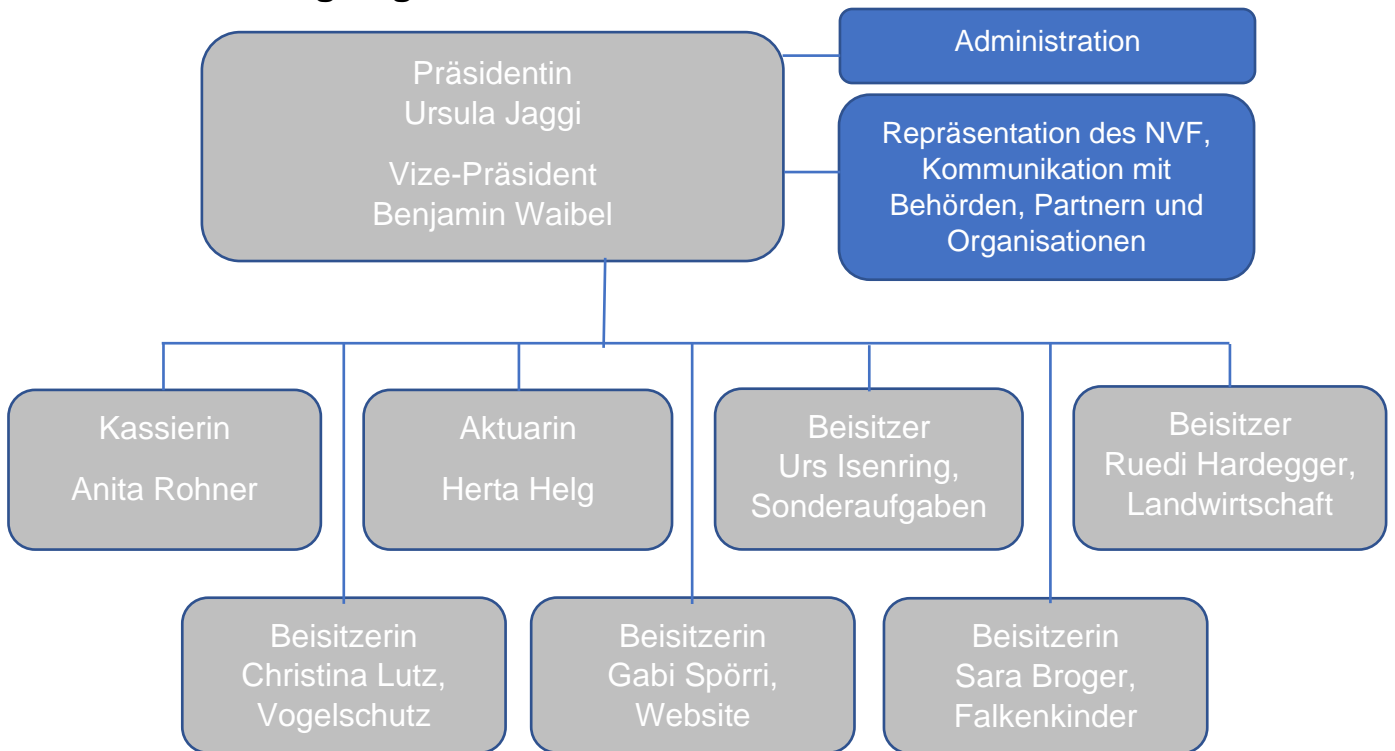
Präsidentin
Ursula Jaggi

Vize-Präsident
Benjamin Waibel

Administration

Repräsentation des NVF, Kommunikation mit Behörden, Partnern und Organisationen

Kassierin
Anita Rohner

Aktuarin
Herta Helg

Beisitzer
Urs Isenring, Sonderaufgaben

Beisitzer
Ruedi Hardegger, Landwirtschaft

Beisitzerin
Christina Lutz, Vogelschutz

Beisitzerin
Gabi Spörri, Website

Beisitzerin
Sara Broger, Falkenkinder